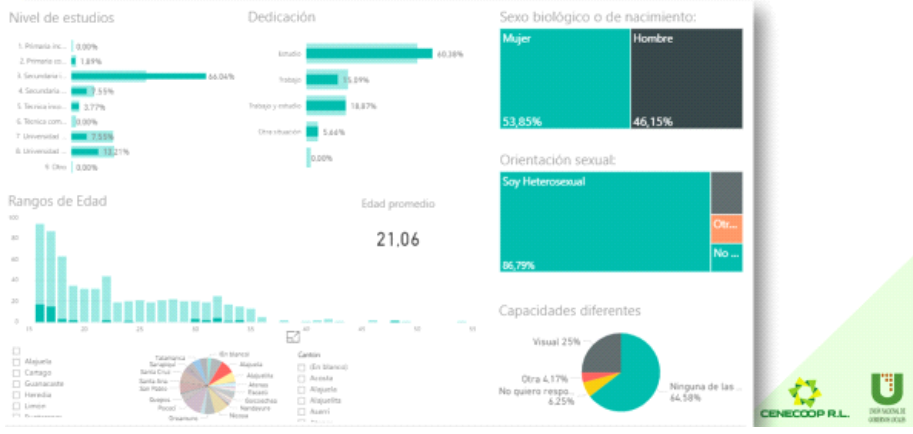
Nivel de estudios

1. Primaria inc... 0,00%
2. Primaria co... 1,89%
3. Secundaria i... 66,04%
4. Secundaria... 7,55%
5. Tecnica inco... 3,77%
6. Tecnica com... 0,00%
7. Universidad... 7,55%
8. Universidad... 13,21%
9. Otro 0,00%

Dedicación

Estudio 60,38%
Trabajo 15,09%
Trabajo y estudio 18,87%
Otra situación 5,66%
0,00%

Sexo biológico o de nacimiento:

Mujer
53,85%
Hombre
46,15%

Orientación sexual:

Soy Heterosexual
86,79%
Otr...
No ...

Rangos de Edad

100
80
60
40
20
0
15 20 25 30 35 40 45 50

Edad promedio

21,06

Capacidades diferentes

Visual 25%
Otra 4,17%
No quiero respo... 6,25%
Ninguna de las ... 64,58%

Alajuela
Cartago
Guanacaste
Heredia
Limon

Talamanca
Sarapiquí
Santa Cruz
Santa Ana
San Pablo
Guapiles
Pococí
Oreamuno
(En blanco)
Alajuela
Alajuelita
Atenas
Pacos
Goicoechea
Nandayure
Nicoya

Cantón
(En blanco)
Acosta
Alajuela
Alajuelita
Asarri

CENECOOP R.L.